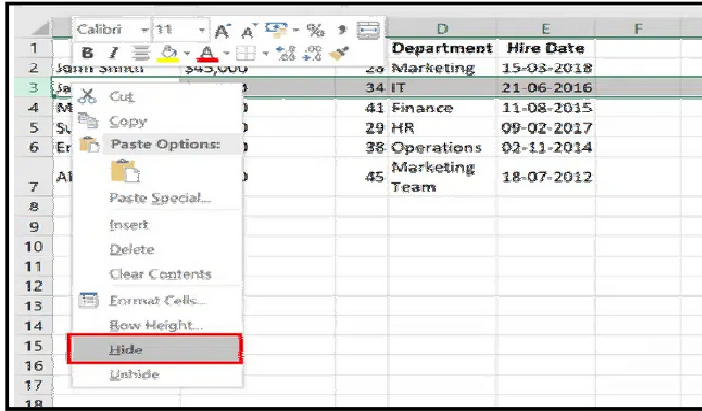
Calibri 11 A A $ % 

| | | | | D | E | F |
|---|---|---|---|---|---|---|
| 1 | | | | Department | Hire Date | |
| 2 | John Smith | $45,000 | 28 | Marketing | 15-03-2018 | |
| 3 | Sa | | 34 | IT | 21-06-2016 | |
| 4 | M | | 41 | Finance | 11-08-2015 | |
| 5 | Su | | 29 | HR | 09-02-2017 | |
| 6 | Er | | 38 | Operations | 02-11-2014 | |
| 7 | Al | | 45 | Marketing Team | 18-07-2012 | |
| 8 | | | | | | |
| 9 | | | | | | |
| 10 | | | | | | |
| 11 | | | | | | |
| 12 | | | | | | |
| 13 | | | | | | |
| 14 | | | | | | |
| 15 | | | | | | |
| 16 | | | | | | |
| 17 | | | | | | |
| 18 | | | | | | |

Cut
Copy
Paste Options:
Paste Special...
Insert
Delete
Clear Contents
Format Cells...
Row Height...
Hide
Unhide